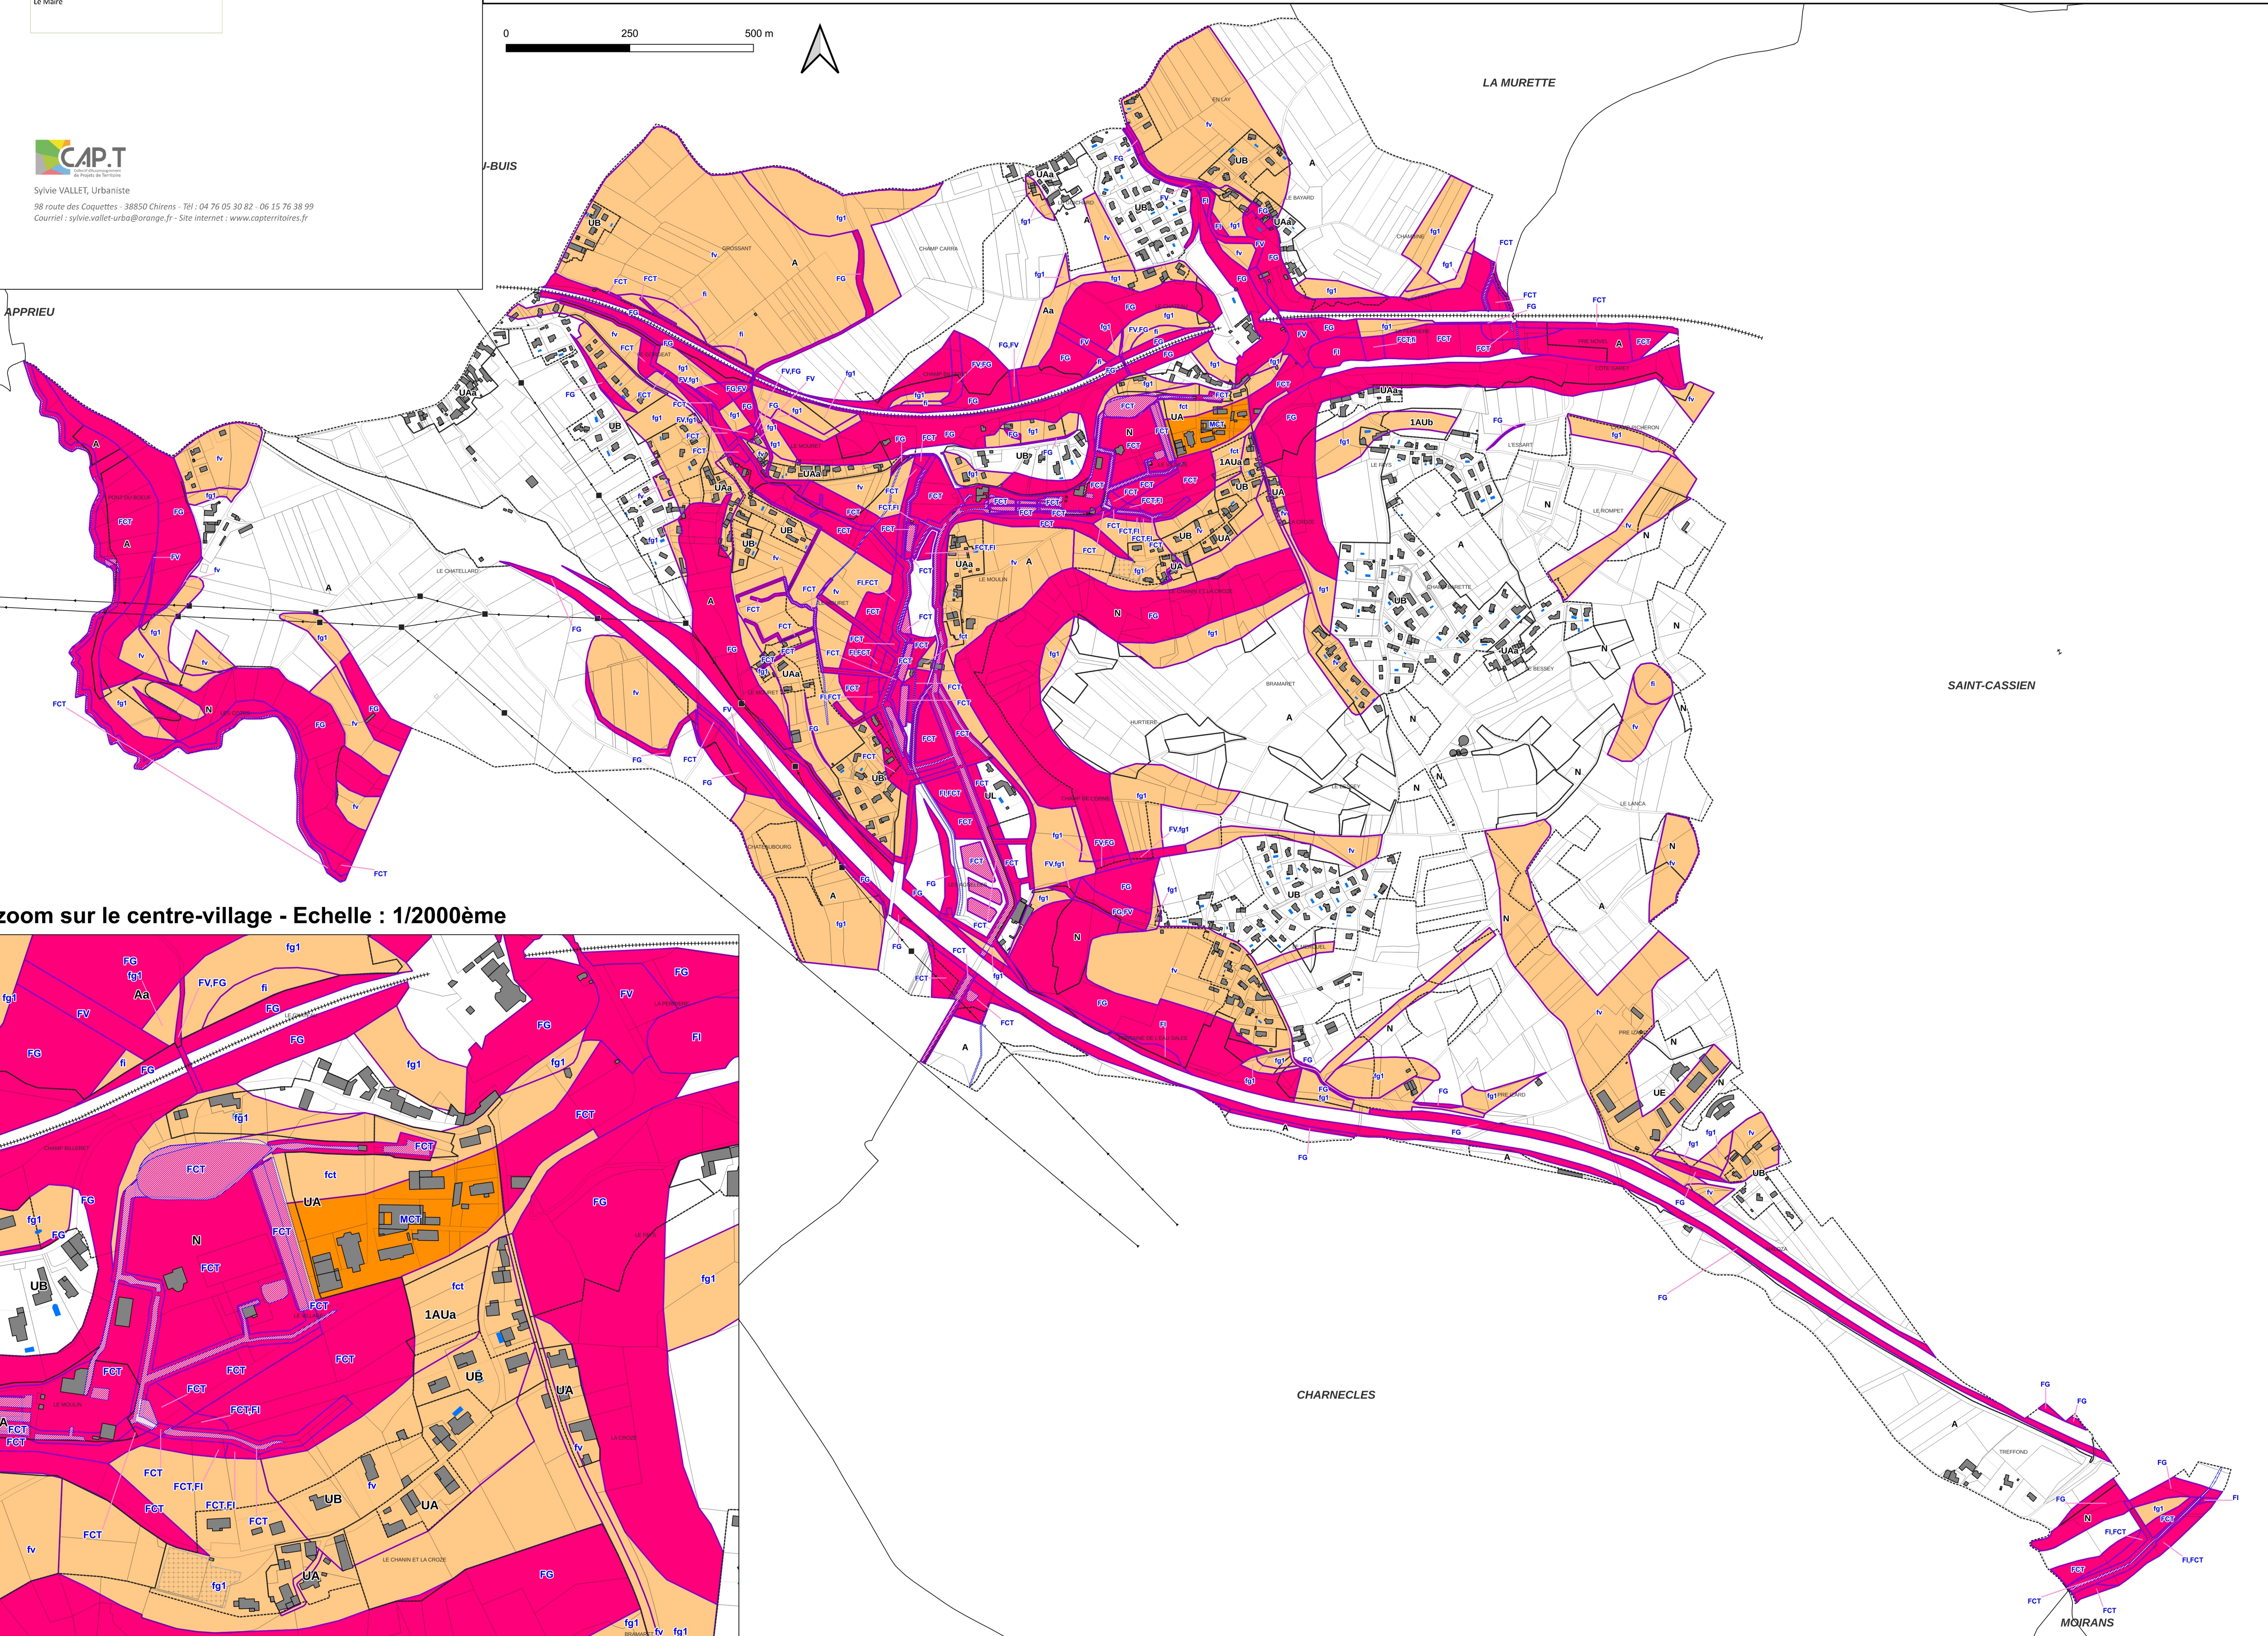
Le Maire

CAP.T
Sylvie VALLET, Urbaniste
98 route des Coquettes - 38850 Chirens - Tél : 04 76 05 30 82 - 06 15 76 38 99
Courriel : sylvie.vallet-urba@orange.fr - Site internet : www.capterritoires.fr

0 250 500 m

LA MURETTE
-BUIS
APPRIEU
SAINT-CASSIEN
CHARNECLES
MOIRANS

zoom sur le centre-village - Echelle : 1/2000ème

A UB UAa UA N FCT FG fg1 fv FV fi FI MCT 1AUa 1AUb Aa UL UE FV,FG FG,FV FCT,FI FI,FCT